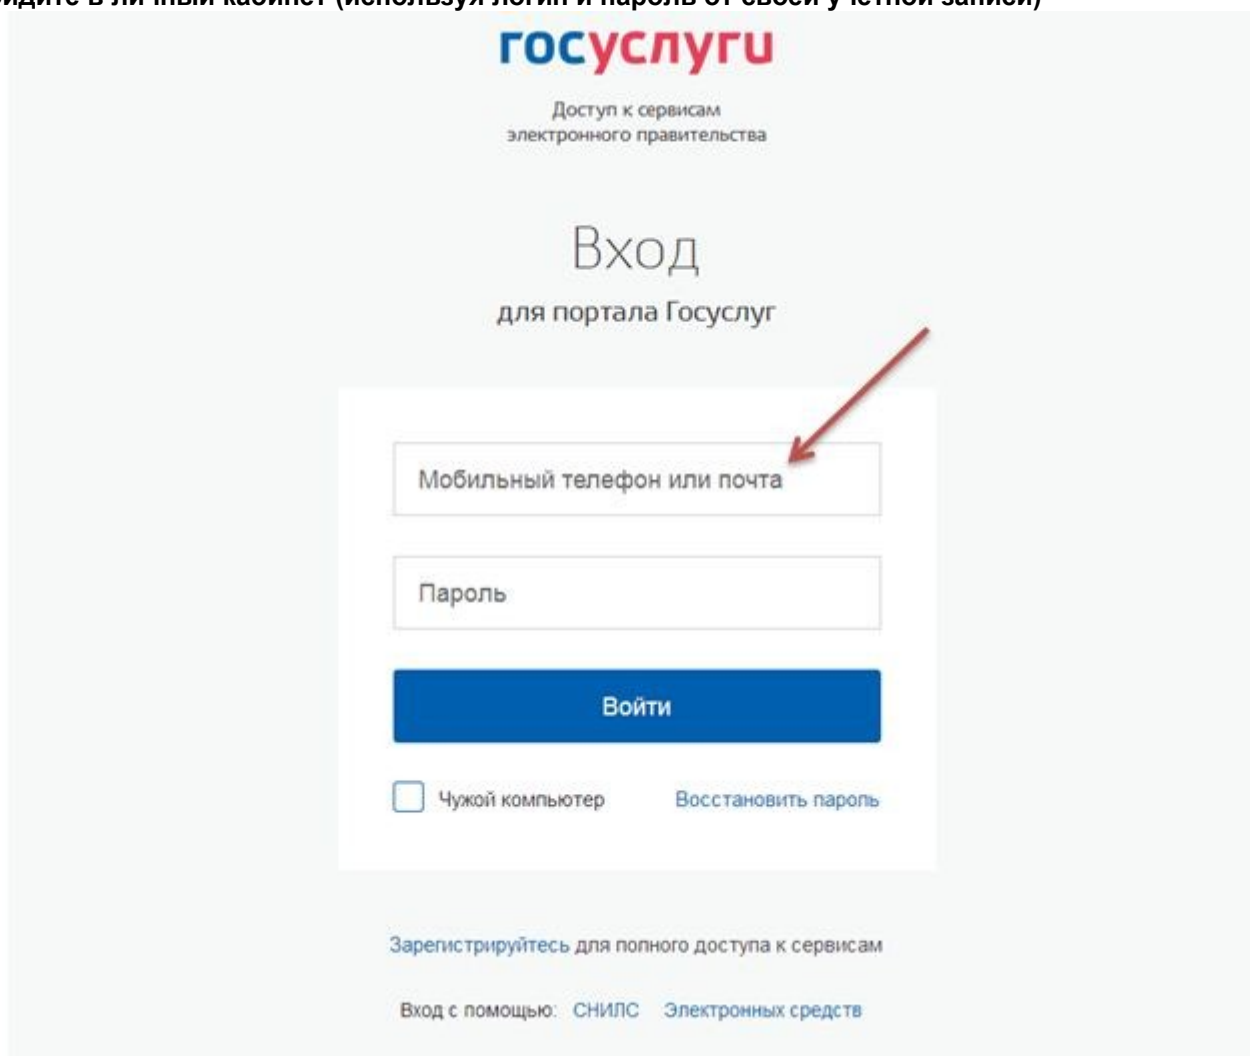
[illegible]йдите в личный кабинет (используя логин и пароль от своей учетной записи)

госуслуги

Доступ к сервисам электронного правительства

Вход

для портала Госуслуг

Мобильный телефон или почта

Пароль

Войти

Чужой компьютер

Восстановить пароль

Зарегистрируйтесь для полного доступа к сервисам

Вход с помощью: СНИЛС Электронных средств